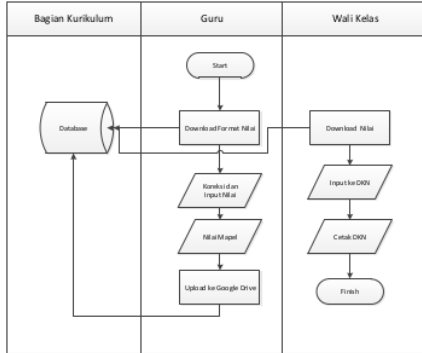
| Bagian Kurikulum | Guru | Wali Kelas |
|---|---|---|

Start

Database

Download Format Nilai

Download Nilai

Koreksi dan Input Nilai

Input ke DKN

Nilai Mapel

Cetak DKN

Upload ke Google Drive

Finish